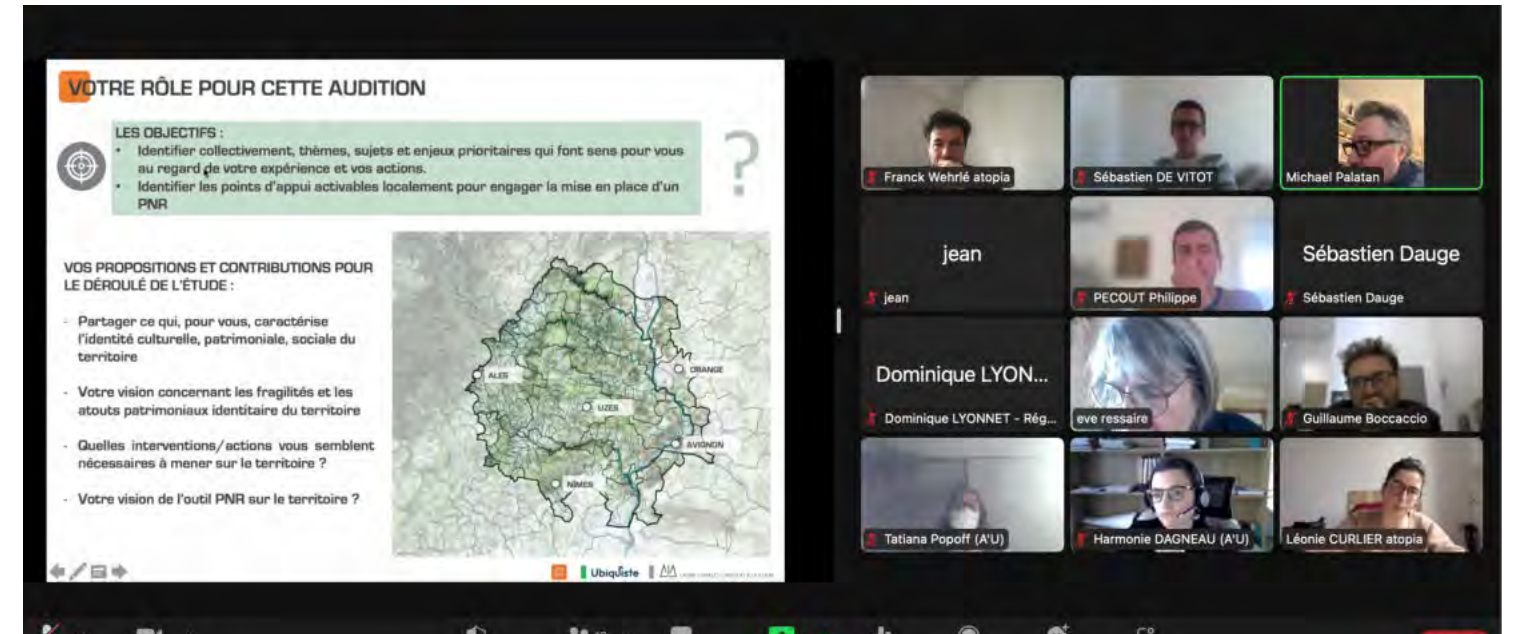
VOTRE RÔLE POUR CETTE AUDITION

LES OBJECTIFS :
• Identifier collectivement, thèmes, sujets et enjeux prioritaires qui font sens pour vous au regard de votre expérience et vos actions.
• Identifier les points d'appui activables localement pour engager la mise en place d'un PNR

?

VOS PROPOSITIONS ET CONTRIBUTIONS POUR LE DÉROULÉ DE L'ÉTUDE :

- Partager ce qui, pour vous, caractérise l'identité culturelle, patrimoniale, sociale du territoire

- Votre vision concernant les fragilités et les atouts patrimoniaux identitaire du territoire

- Quelles interventions/actions vous semblent nécessaires à mener sur le territoire ?

- Votre vision de l'outil PNR sur le territoire ?

ALES
ORANGE
UZES
AVIGNON
NIMES

Ubiquiste | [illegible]

Franck Wehrlé atopia
Sébastien DE VITOT
Michael Palatan
jean
jean
PECOUT Philippe
Sébastien Dauge
Sébastien Dauge
Dominique LYON...
Dominique LYONNET - Rég...
eve ressaire
Guillaume Boccaccio
Tatiana Popoff (A'U)
Harmonie DAGNEAU (A'U)
Léonie CURLIER atopia